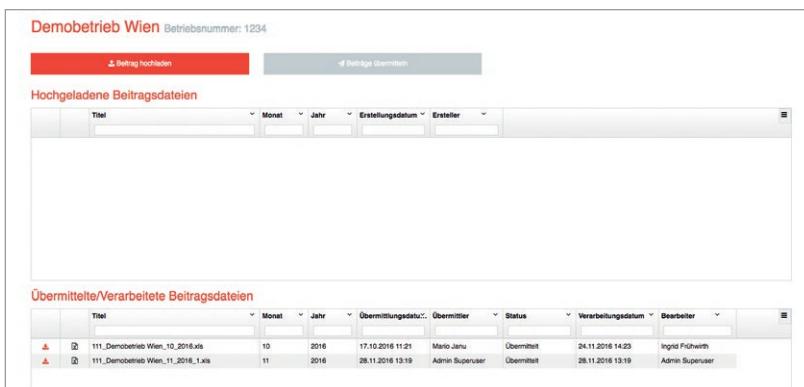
Demobetrieb Wien Betriebsnummer: 1234

Beitrag hochladen

Beiträge übermitteln

Hochgeladene Beitragsdateien

| | | Titel | Monat | Jahr | Erstellungsdatum | Ersteller |
|---|---|---|---|---|---|---|

Übermittelte/Verarbeitete Beitragsdateien

| | | Titel | Monat | Jahr | Übermittlungsdatu... | Übermittler | Status | Verarbeitungsdatum | Bearbeiter |
|---|---|---|---|---|---|---|---|---|---|
| | | 111_Demobetrieb Wien_10_2016.xls | 10 | 2016 | 17.10.2016 11:21 | Mario Janu | Übermittelt | 24.11.2016 14:23 | Ingrid Frühwirth |
| | | 111_Demobetrieb Wien_11_2016_1.xls | 11 | 2016 | 28.11.2016 13:19 | Admin Superuser | Übermittelt | 28.11.2016 13:19 | Admin Superuser |